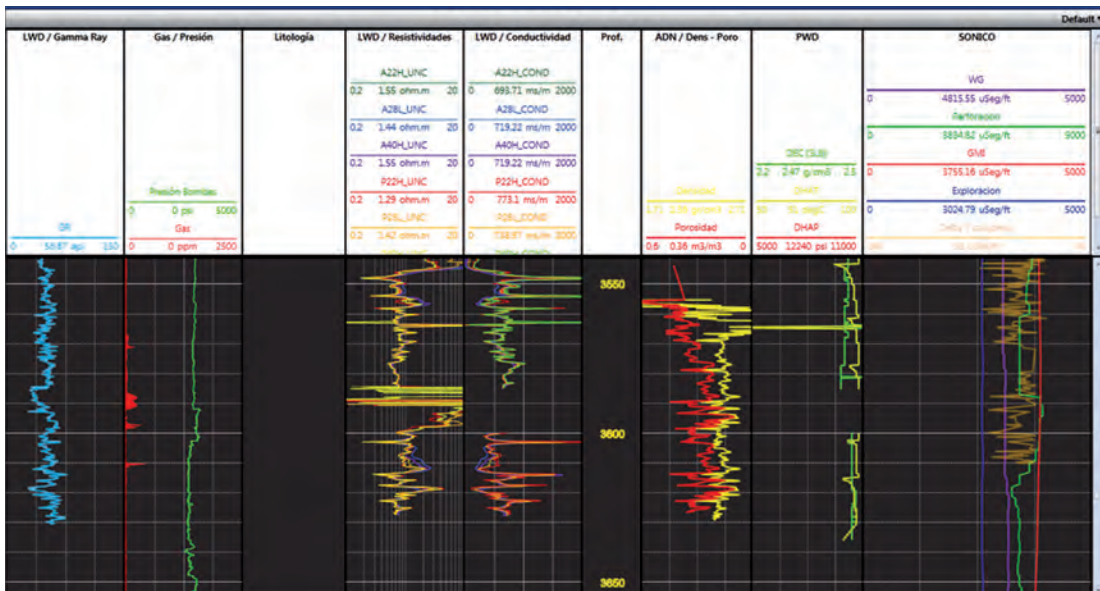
Default

| LWD / Gamma Ray | Gas / Presión | Litología | LWD / Resistividades | LWD / Conductividad | Prof. | ADN / Dens - Poro | PWD | SONICO |
|---|---|---|---|---|---|---|---|---|
| GR 0 58.87 api 150 | Presión Bombas 0 0 psi 5000 Gas 0 0 ppm 2500 | | A22H_UNC 0.2 1.55 ohm.m 20 A28L_UNC 0.2 1.44 ohm.m 20 A40H_UNC 0.2 1.56 ohm.m 20 P22H_UNC 0.2 1.29 ohm.m 20 P28L_UNC 0.2 1.42 ohm.m 20 | A22H_COND 0 693.71 ms/m 2000 A28L_COND 0 719.22 ms/m 2000 A40H_COND 0 719.22 ms/m 2000 P22H_COND 0 773.1 ms/m 2000 P28L_COND 0 738.87 ms/m 2000 | | Densidad 1.71 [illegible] g/cm3 2.71 Porosidad 0.6 0.36 m3/m3 0 | DEC (SLB) 2.2 2.47 g/cm3 2.5 DHAT 50 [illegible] degC 120 DHAP 5000 12240 psi 11000 | WG 0 4815.55 uSeg/ft 5000 Perforacion 0 5894.82 uSeg/ft 5000 GMI 0 5755.16 uSeg/ft 5000 Exploracion 0 3024.79 uSeg/ft 5000 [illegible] |

3550
3600
3650